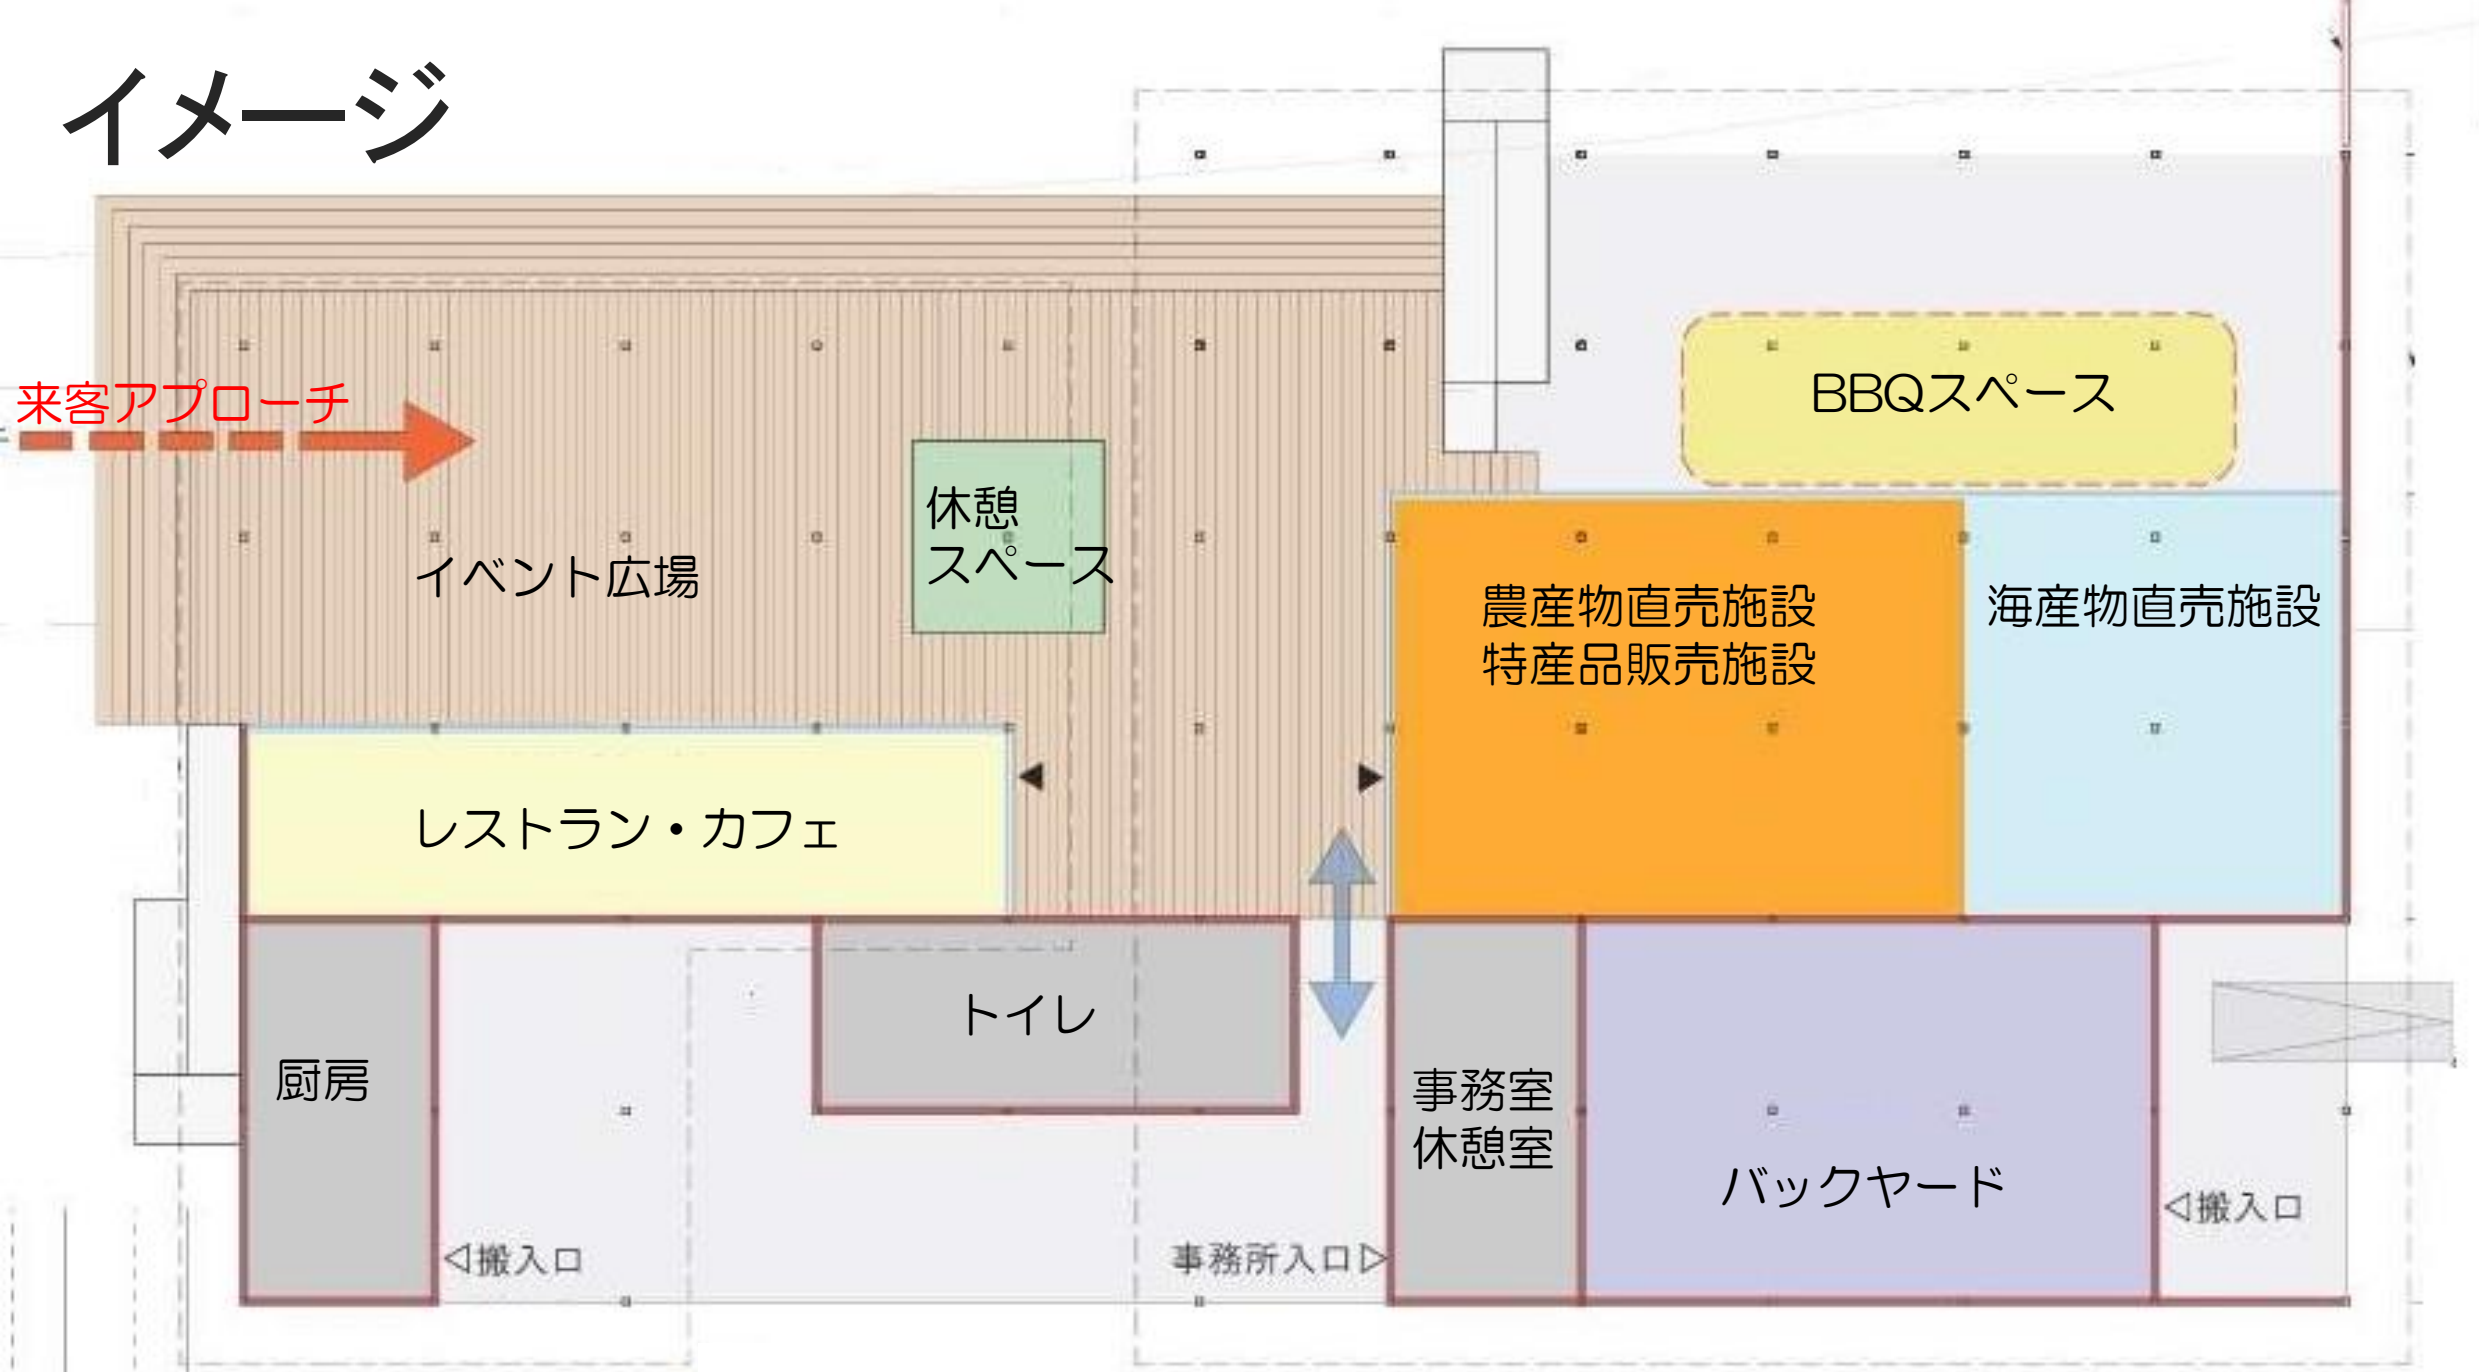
イメージ

来客アプローチ

BBQスペース

休憩スペース

イベント広場

農産物直売施設
特産品販売施設

海産物直売施設

レストラン・カフェ

トイレ

厨房

事務室
休憩室

バックヤード

◁搬入口

◁搬入口

事務所入口▷